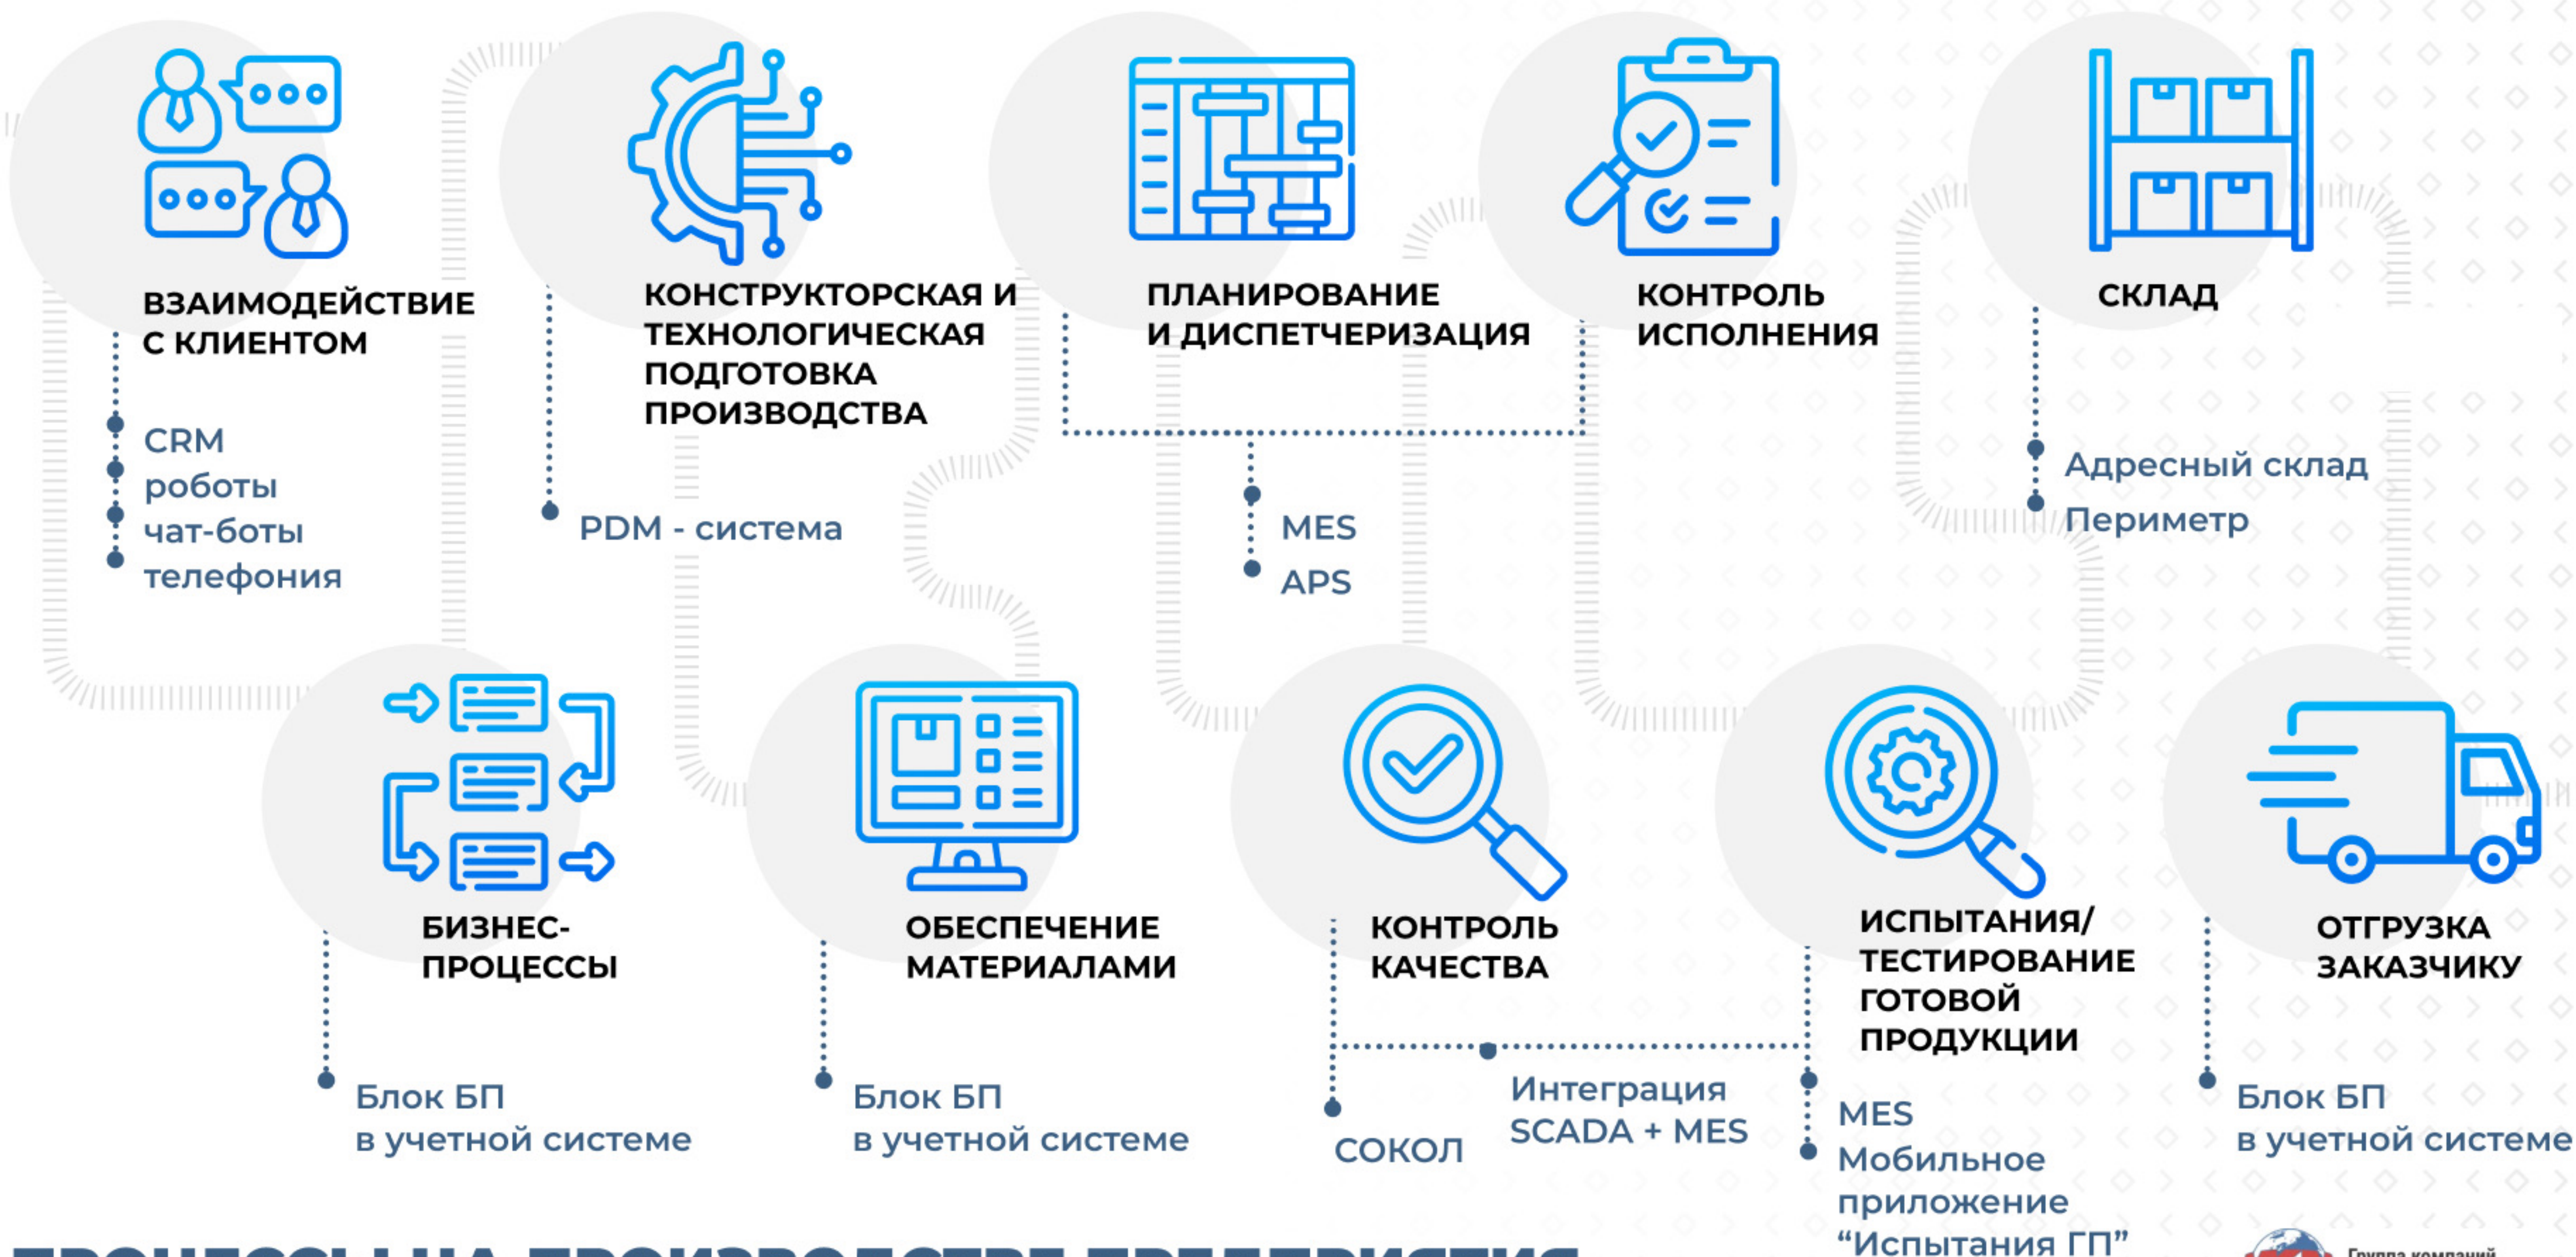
ВЗАИМОДЕЙСТВИЕ С КЛИЕНТОМ

CRM
роботы
чат-боты
телефония

КОНСТРУКТОРСКАЯ И ТЕХНОЛОГИЧЕСКАЯ ПОДГОТОВКА ПРОИЗВОДСТВА

PDM - система

ПЛАНИРОВАНИЕ И ДИСПЕТЧЕРИЗАЦИЯ

КОНТРОЛЬ ИСПОЛНЕНИЯ

MES
APS

СКЛАД

Адресный склад
Периметр

БИЗНЕС-ПРОЦЕССЫ

Блок БП в учетной системе

ОБЕСПЕЧЕНИЕ МАТЕРИАЛАМИ

Блок БП в учетной системе

КОНТРОЛЬ КАЧЕСТВА

СОКОЛ

Интеграция SCADA + MES

ИСПЫТАНИЯ/ ТЕСТИРОВАНИЕ ГОТОВОЙ ПРОДУКЦИИ

MES
Мобильное приложение “Испытания ГП”

ОТГРУЗКА ЗАКАЗЧИКУ

Блок БП в учетной системе

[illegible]

Группа компаний